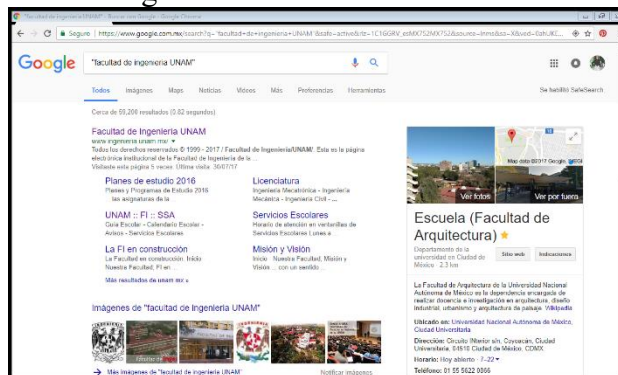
"facultad de ingenieria UNAM" - Buscar con Google - Google Chrome

Seguro | https://www.google.com.mx/search?q="facultad+de+ingenieria+UNAM"&safe=active&rlz=1C1GGRV_esMX752MX752&source=lnms&sa=X&ved=0ahUKE...

Google "facultad de ingenieria UNAM"

Todos Imágenes Maps Noticias Videos Más Preferencias Herramientas

Se habilitó SafeSearch

Cerca de 69,200 resultados (0.82 segundos)

Facultad de Ingeniería UNAM
www.ingenieria.unam.mx/
Todos los derechos reservados © 1999 - 2017 / Facultad de Ingeniería/UNAM/. Esta es la página electrónica institucional de la Facultad de Ingeniería de la ...
Visitaste esta página 5 veces. Última visita: 20/07/17

Planes de estudio 2016
Planes y Programas de Estudio 2016 ... las asignaturas de la

Licenciatura
Ingeniería Mecatrónica - Ingeniería Mecánica - Ingeniería Civil - ...

UNAM :: FI :: SSA
Guía Escolar - Calendario Escolar - Avisos - Servicios Escolares

Servicios Escolares
Horario de atención en ventanillas de Servicios Escolares Lunes a ...

La FI en construcción
La Facultad en construcción. Inicio Nuestra Facultad; FI en ...

Misión y Visión
Inicio · Nuestra Facultad; Misión y Visión ... con un sentido ...

Más resultados de unam.mx »

Imágenes de "facultad de ingenieria UNAM"

Más imágenes de "facultad de ingenieria UNAM"

Notificar imágenes

Map data ©2017 Google

Ver fotos

Ver por fuera

Escuela (Facultad de Arquitectura)

Departamento de universidad en Ciudad de México · 2.3 km

Sitio web

Indicaciones

La Facultad de Arquitectura de la Universidad Nacional Autónoma de México es la dependencia encargada de realizar docencia e investigación en arquitectura, diseño industrial, urbanismo y arquitectura de paisaje. Wikipedia

Ubicado en: Universidad Nacional Autónoma de México, Ciudad Universitaria

Dirección: Circuito Interior s/n, Coyoacán, Ciudad Universitaria, 04510 Ciudad de México, CDMX

Horario: Hoy abierto · 7–22

Teléfono: 01 55 5622 0866